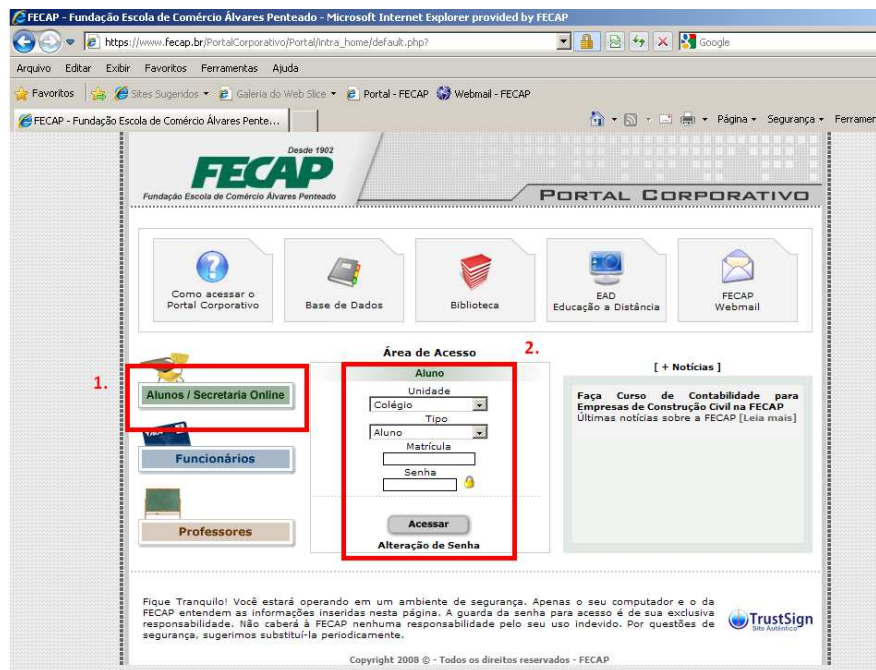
FECAP - Fundação Escola de Comércio Álvares Penteado - Microsoft Internet Explorer provided by FECAP

https://www.fecap.br/PortalCorporativo/Portal/intra_home/default.php?

Google

Arquivo Editar Exibir Favoritos Ferramentas Ajuda

Favoritos Sites Sugeridos Galeria do Web Slice Portal - FECAP Webmail - FECAP

FECAP - Fundação Escola de Comércio Álvares Pente...

Página Segurança Ferramen

Desde 1902

FECAP

Fundação Escola de Comércio Álvares Penteado

PORTAL CORPORATIVO

Como acessar o Portal Corporativo

Base de Dados

Biblioteca

EAD Educação a Distância

FECAP Webmail

Área de Acesso

2.

1.

Aluno

Alunos / Secretaria Online

Unidade

Colégio

Tipo

Aluno

Matrícula

Senha

Funcionários

Professores

Acessar

Alteração de Senha

[ + Notícias ]

Faça Curso de Contabilidade para Empresas de Construção Civil na FECAP

Últimas notícias sobre a FECAP [Leia mais]

Fique Tranquilo! Você estará operando em um ambiente de segurança. Apenas o seu computador e o da FECAP entendem as informações inseridas nesta página. A guarda da senha para acesso é de sua exclusiva responsabilidade. Não caberá à FECAP nenhuma responsabilidade pelo seu uso indevido. Por questões de segurança, sugerimos substituí-la periodicamente.

TrustSign Site Autêntico

Copyright 2008 © - Todos os direitos reservados - FECAP